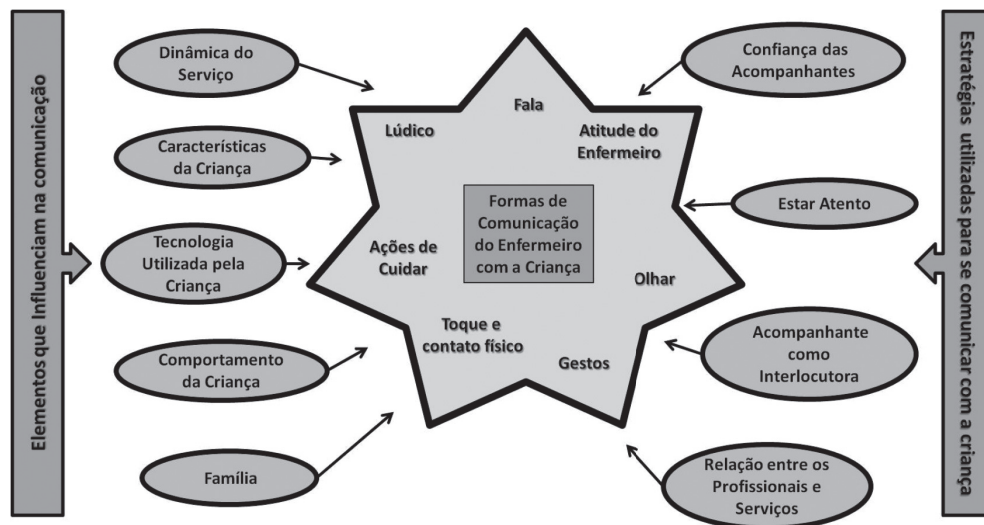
Elementos que Influenciam na comunicação

Dinâmica do Serviço

Características da Criança

Tecnologia Utilizada pela Criança

Comportamento da Criança

Família

Lúdico

Fala

Atitude do Enfermeiro

Formas de Comunicação do Enfermeiro com a Criança

Ações de Cuidar

Olhar

Toque e contato físico

Gestos

Confiança das Acompanhantes

Estar Atento

Acompanhante como Interlocutora

Relação entre os Profissionais e Serviços

Estratégias utilizadas para se comunicar com a criança